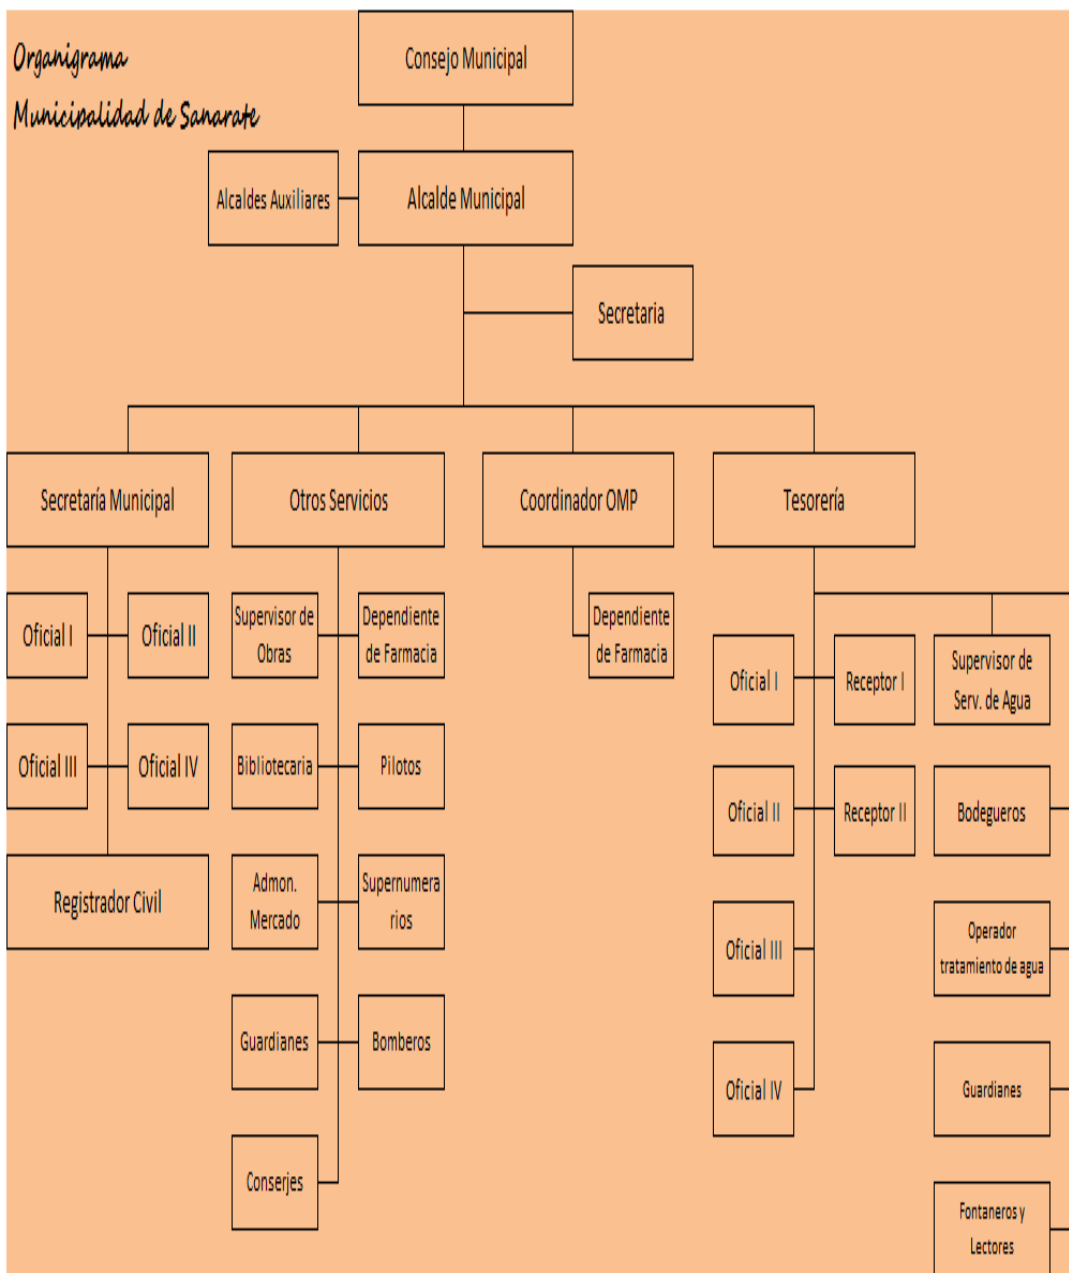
Organigrama
Municipalidad de Sanarate

Consejo Municipal

Alcaldes Auxiliares

Alcalde Municipal

Secretaria

Secretaría Municipal

Otros Servicios

Coordinador OMP

Tesorería

Oficial I

Oficial II

Oficial III

Oficial IV

Registrador Civil

Supervisor de Obras

Dependiente de Farmacia

Bibliotecaria

Pilotos

Admon. Mercado

Supernumerarios

Guardianes

Bomberos

Conserjes

Dependiente de Farmacia

Oficial I

Receptor I

Supervisor de Serv. de Agua

Oficial II

Receptor II

Bodegueros

Oficial III

Operador tratamiento de agua

Oficial IV

Guardianes

Fontaneros y Lectores